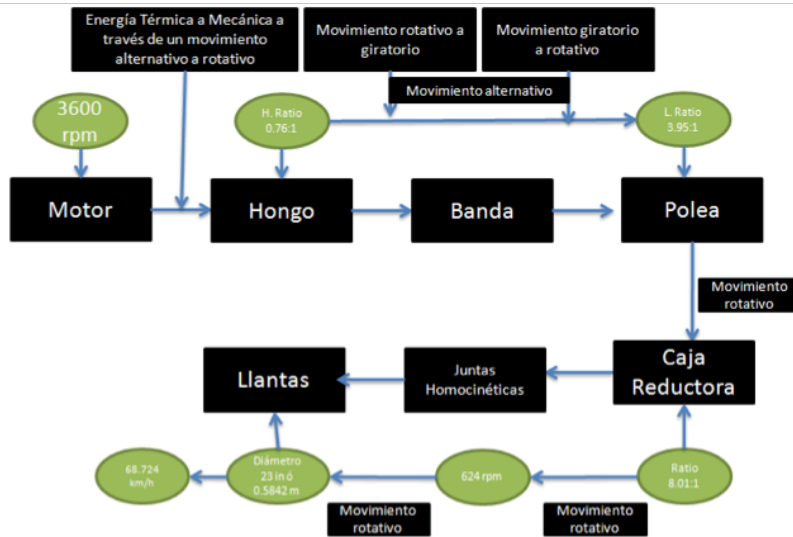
Energía Térmica a Mecánica a través de un movimiento alternativo a rotativo

Movimiento rotativo a giratorio

Movimiento giratorio a rotativo

Movimiento alternativo

3600 rpm

H. Ratio 0.76:1

L. Ratio 3.95:1

Motor

Hongo

Banda

Polea

Movimiento rotativo

Caja Reductora

Juntas Homocinéticas

Llantas

68.724 km/h

Diámetro 23 in ó 0.5842 m

624 rpm

Ratio 8.01:1

Movimiento rotativo

Movimiento rotativo